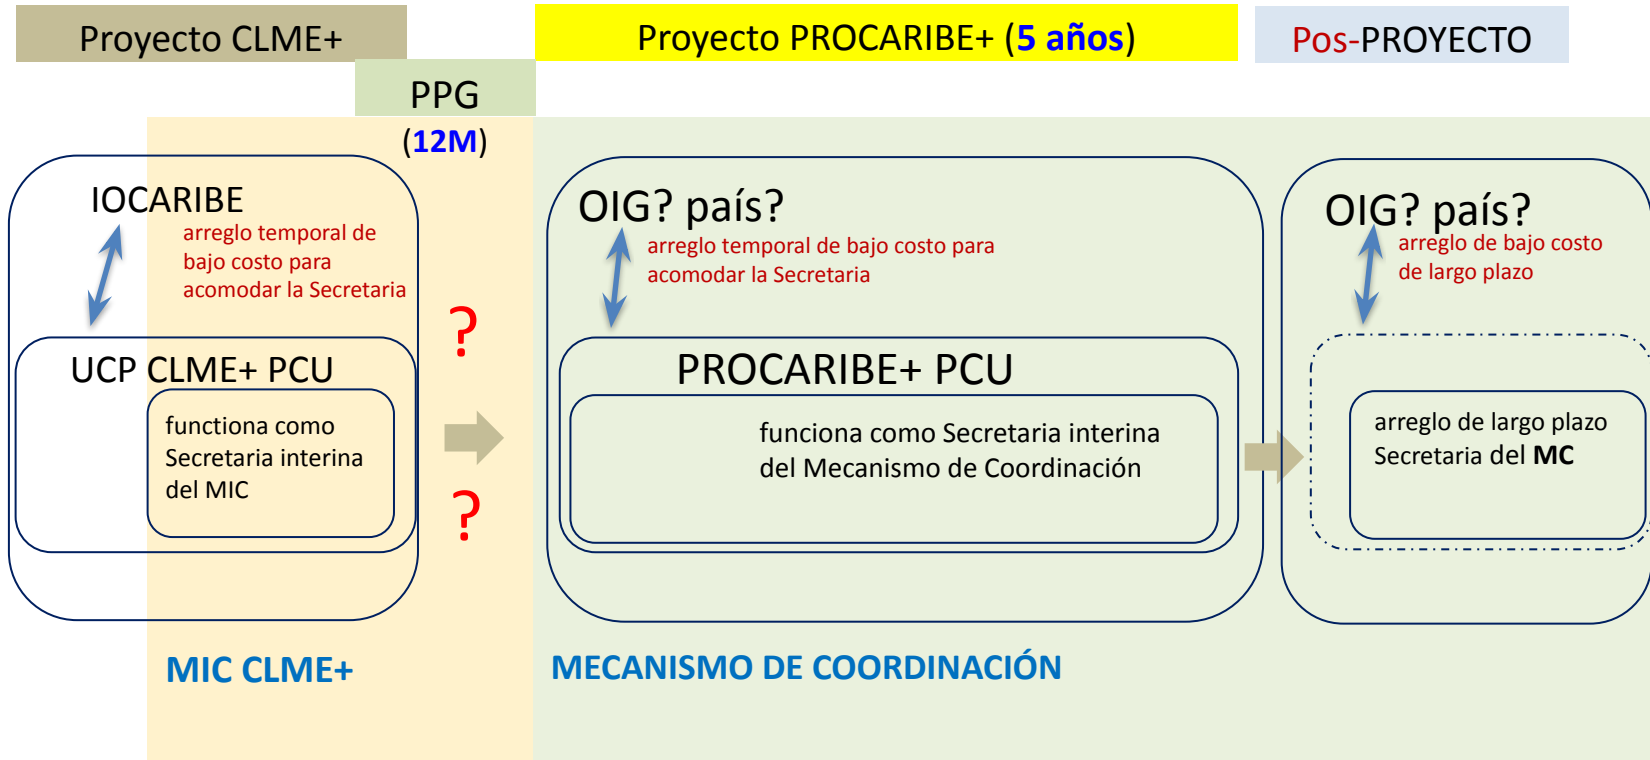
Proyecto CLME+

Proyecto PROCARIBE+ (5 años)

Pos-PROYECTO

PPG
(12M)

IOCARIBE
arreglo temporal de bajo costo para acomodar la Secretaria

UCP CLME+ PCU
functiona como Secretaria interina del MIC

?
?

OIG? país?
arreglo temporal de bajo costo para acomodar la Secretaria

PROCARIBE+ PCU
funciona como Secretaria interina del Mecanismo de Coordinación

OIG? país?
arreglo de bajo costo de largo plazo

arreglo de largo plazo Secretaria del **MC**

MIC CLME+

MECANISMO DE COORDINACIÓN